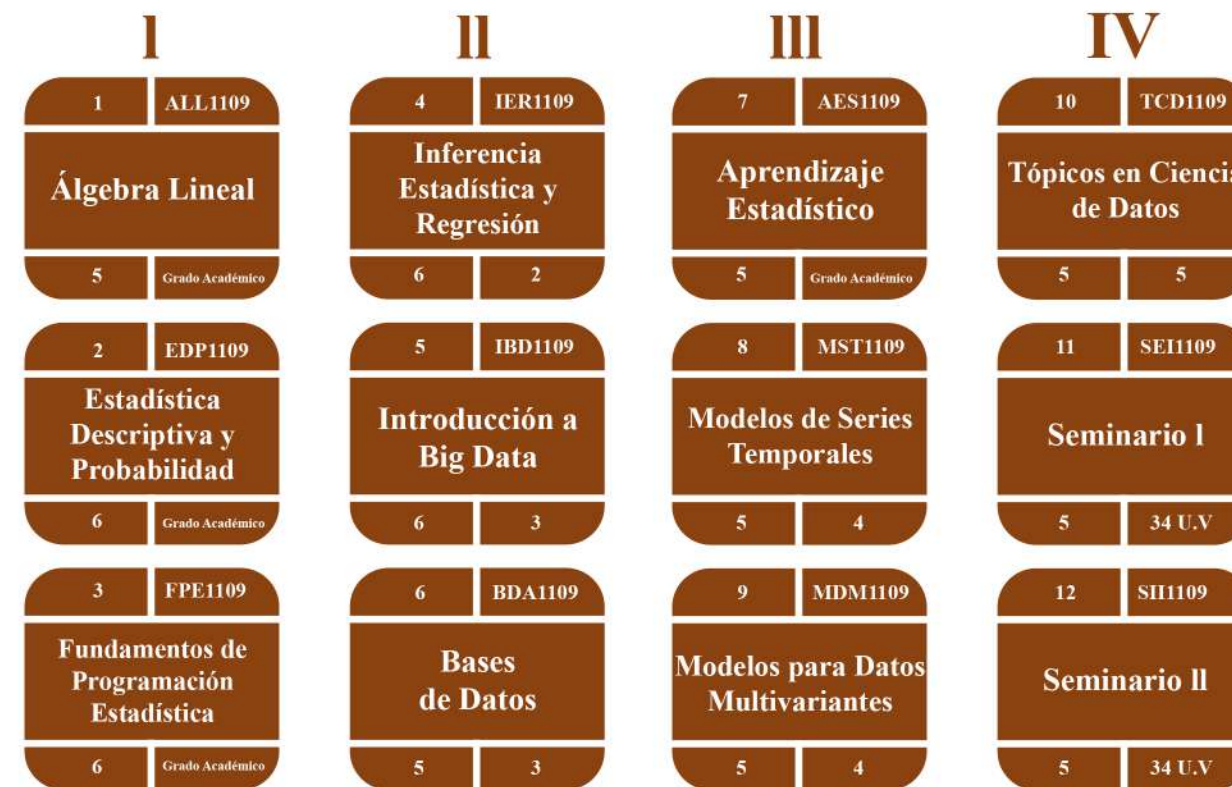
l

1 ALL1109

Álgebra Lineal

5 Grado Académico

2 EDP1109

Estadística Descriptiva y Probabilidad

6 Grado Académico

3 FPE1109

Fundamentos de Programación Estadística

6 Grado Académico

ll

4 IER1109

Inferencia Estadística y Regresión

6 2

5 IBD1109

Introducción a Big Data

6 3

6 BDA1109

Bases de Datos

5 3

lll

7 AES1109

Aprendizaje Estadístico

5 Grado Académico

8 MST1109

Modelos de Series Temporales

5 4

9 MDM1109

Modelos para Datos Multivariantes

5 4

IV

10 TCD1109

Tópicos en Ciencia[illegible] de Datos

5 5

11 SEI1109

Seminario l

5 34 U.V

12 SII1109

Seminario ll

5 34 U.V